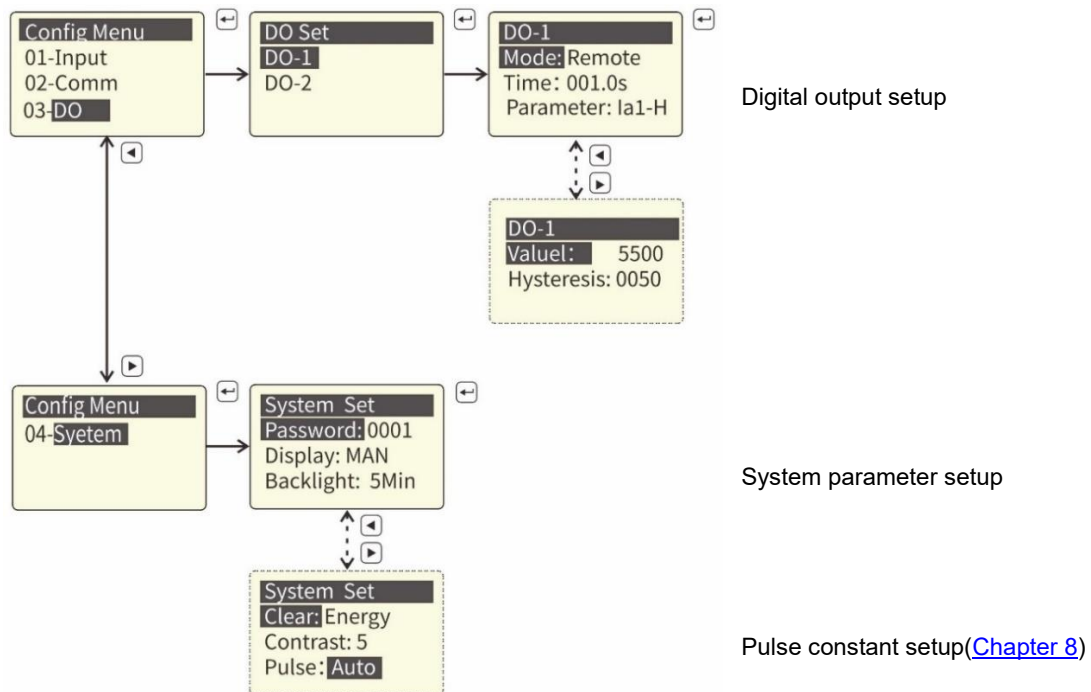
Config Menu
01-Input
02-Comm
03-DO

DO Set
DO-1
DO-2

DO-1
Mode: Remote
Time: 001.0s
Parameter: Ia1-H

Digital output setup

DO-1
Valuel: 5500
Hysteresis: 0050

Config Menu
04-Syetem

System Set
Password: 0001
Display: MAN
Backlight: 5Min

System parameter setup

System Set
Clear: Energy
Contrast: 5
Pulse: Auto

Pulse constant setup(Chapter 8)